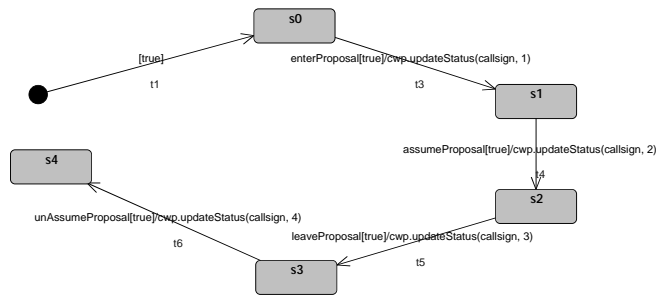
s0

[true]

t1

enterProposal[true]/cwp.updateStatus(callsign, 1)

t3

s1

assumeProposal[true]/cwp.updateStatus(callsign, 2)

t4

s4

s2

unAssumeProposal[true]/cwp.updateStatus(callsign, 4)

t6

leaveProposal[true]/cwp.updateStatus(callsign, 3)

t5

s3